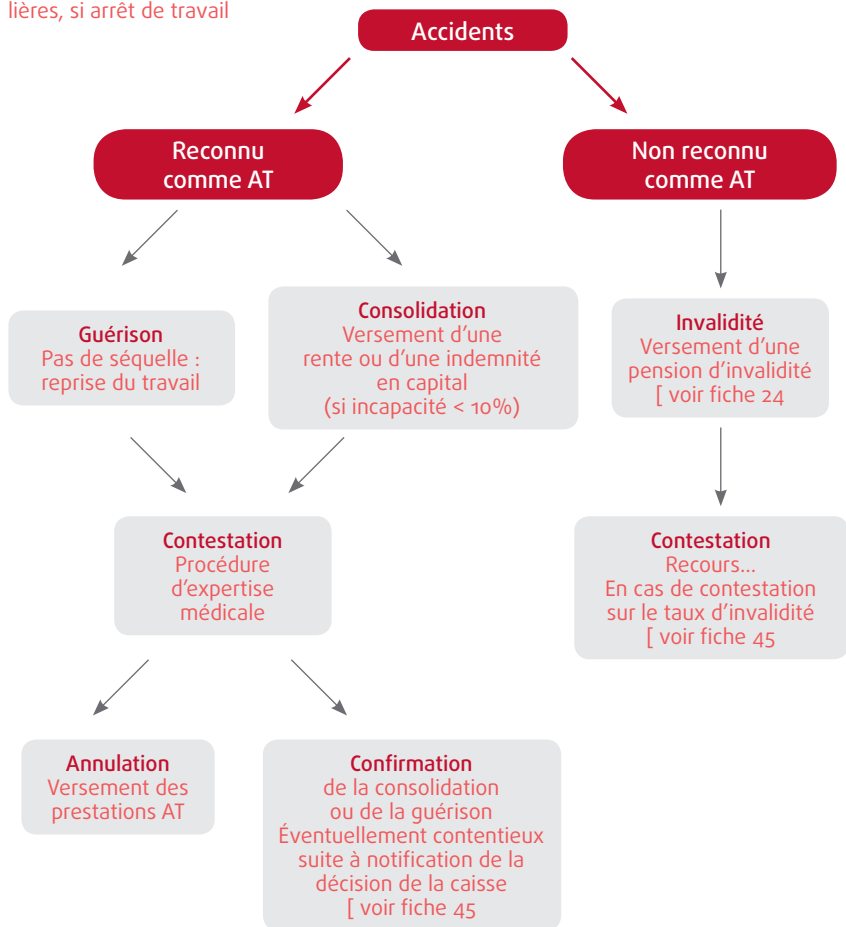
lières, si arrêt de travail

Accidents

Reconnu comme AT

Non reconnu comme AT

Guérison
Pas de séquelle : reprise du travail

Consolidation
Versement d'une rente ou d'une indemnité en capital (si incapacité < 10%)

Invalidité
Versement d'une pension d'invalidité
[ voir fiche 24

Contestation
Procédure d'expertise médicale

Contestation
Recours…
En cas de contestation sur le taux d'invalidité
[ voir fiche 45

Annulation
Versement des prestations AT

Confirmation
de la consolidation ou de la guérison
Éventuellement contentieux suite à notification de la décision de la caisse
[ voir fiche 45